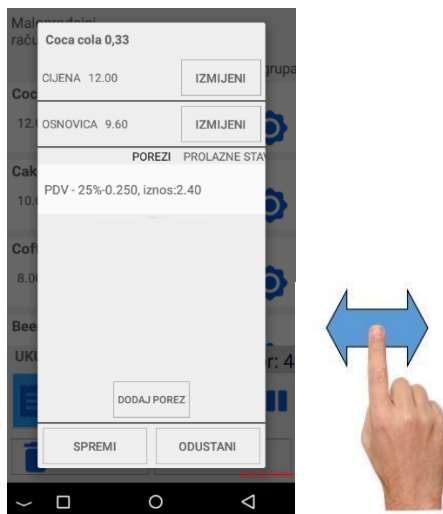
Maloprodajni raču

Coca cola 0,33

CIJENA 12.00

IZMIJENI

grupa

Coc

12.0

OSNOVICA 9.60

IZMIJENI

POREZI

PROLAZNE STA

Cak

10.

PDV - 25%-0.250, iznos:2.40

Cof

8.0

Bee

UKU

r: 4

DODAJ POREZ

SPREMI

ODUSTANI